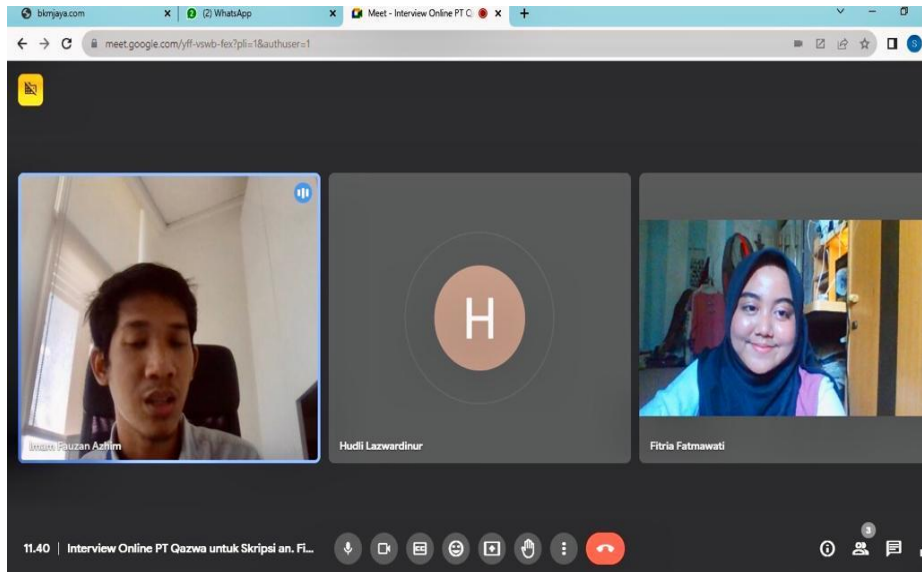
bkmjaya.com
(2) WhatsApp
Meet - Interview Online PT Q
meet.google.com/yff-vswb-fex?pli=1&authuser=1
Imam Fauzan Azhim
H
Hudli Lazwardinur
Fitria Fatmawati
11.40 | Interview Online PT Qazwa untuk Skripsi an. Fi...
3